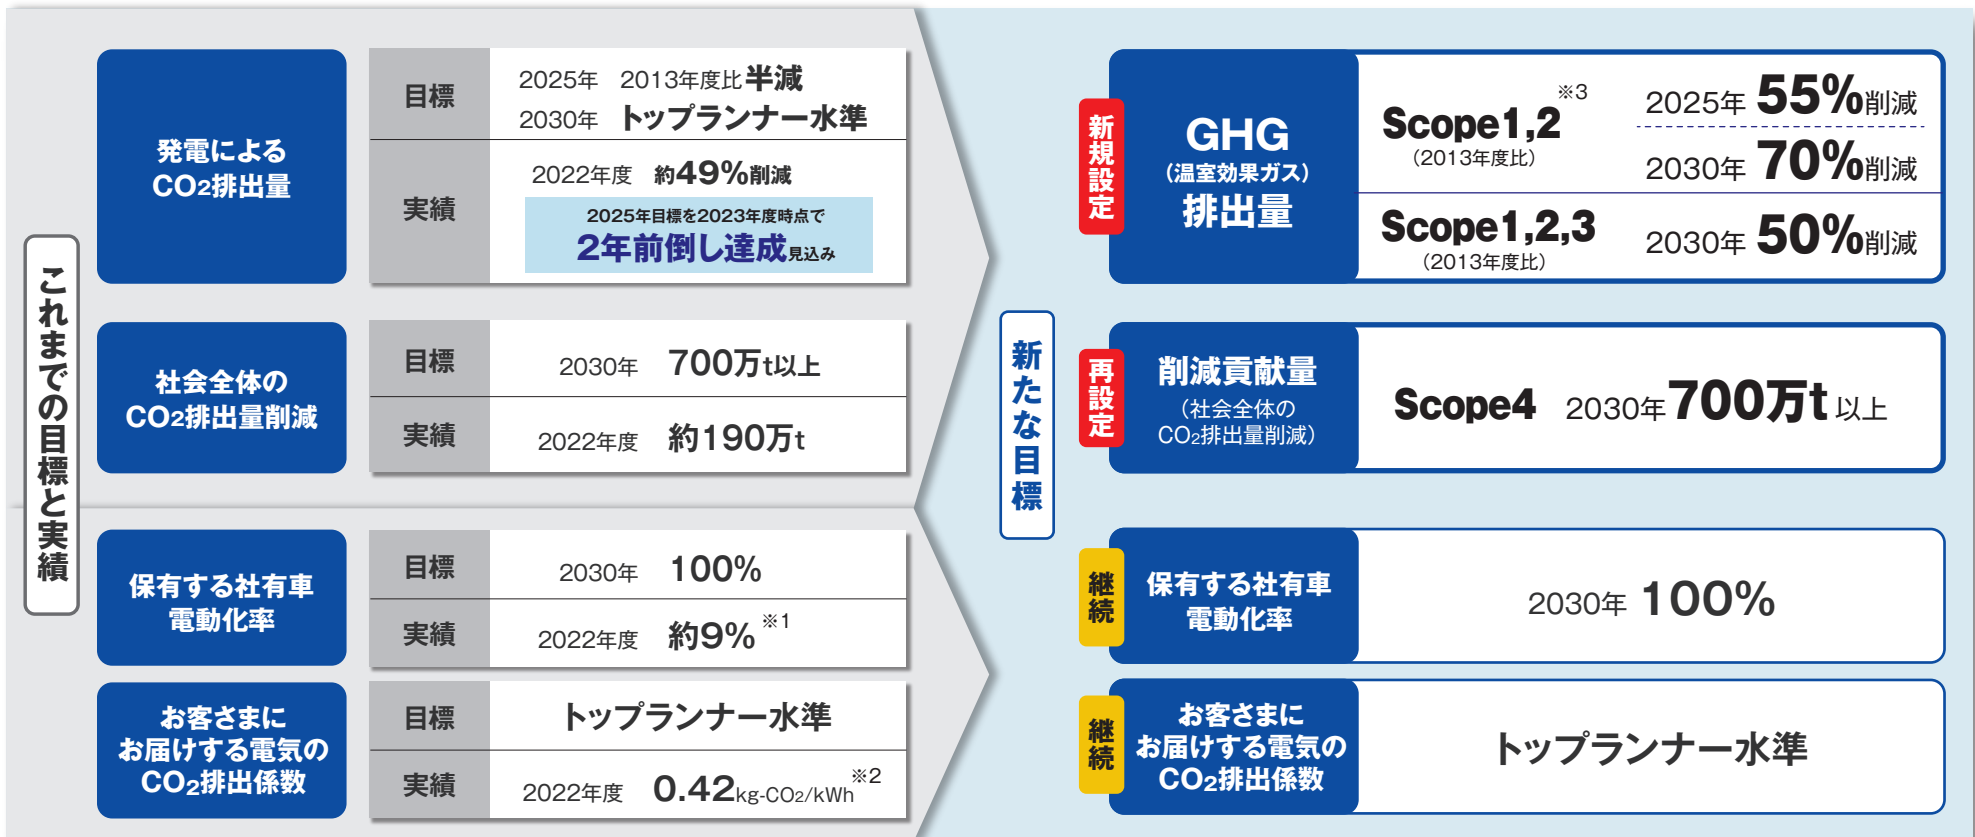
これまでの目標と実績

発電による$CO_2$排出量

| 目標 | 2025年 2013年度比半減 2030年 トップランナー水準 |
|---|---|
| 実績 | 2022年度 約49%削減 2025年目標を2023年度時点で 2年前倒し達成見込み |

社会全体の$CO_2$排出量削減

| 目標 | 2030年 700万t以上 |
|---|---|
| 実績 | 2022年度 約190万t |

保有する社有車電動化率

| 目標 | 2030年 100% |
|---|---|
| 実績 | 2022年度 約9% ※1 |

お客さまにお届けする電気の$CO_2$排出係数

| 目標 | トップランナー水準 |
|---|---|
| 実績 | 2022年度 0.42kg-$CO_2$/kWh ※2 |

新たな目標

新規設定 GHG（温室効果ガス）排出量

Scope1,2 ※3 （2013年度比） 2025年 55%削減 2030年 70%削減

Scope1,2,3 （2013年度比） 2030年 50%削減

再設定 削減貢献量（社会全体の$CO_2$排出量削減）

Scope4 2030年700万t 以上

継続 保有する社有車電動化率

2030年 100%

継続 お客さまにお届けする電気の$CO_2$排出係数

トップランナー水準